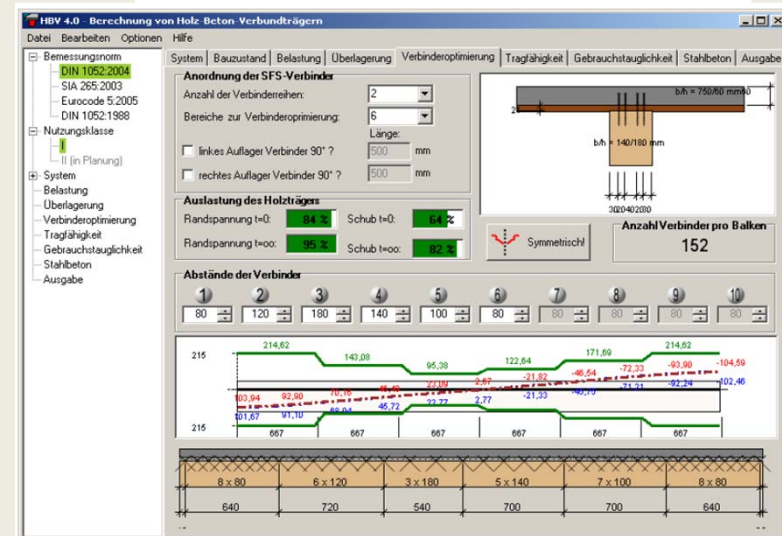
HBV 4.0 - Berechnung von Holz-Beton-Verbundträgern

Datei Bearbeiten Optionen Hilfe

Bemessungsnorm
DIN 1052:2004
SIA 265:2003
Eurocode 5:2005
DIN 1052:1988
Nutzungsklasse
I
II (in Planung)
System
Belastung
Überlagerung
Verbinderoptimierung
Tragfähigkeit
Gebrauchstauglichkeit
Stahlbeton
Ausgabe

System | Bauzustand | Belastung | Überlagerung | Verbinderoptimierung | Tragfähigkeit | Gebrauchstauglichkeit | Stahlbeton | Ausgabe

Anordnung der SFS-Verbinder
Anzahl der Verbinderreihen: 2
Bereiche zur Verbinderoprimierung: 6
Länge:
linkes Auflager Verbinder 90° ? 500 mm
rechtes Auflager Verbinder 90° ? 500 mm

b/h = 750/60 mm
b/h = 140/180 mm
30 20 40 20 30

Auslastung des Holzträgers
Randspannung t=0: 84 %
Schub t=0: 64 %
Randspannung t=oo: 95 %
Schub t=oo: 82 %

Symmetrisch!

Anzahl Verbinder pro Balken
152

Abstände der Verbinder
1 80
2 120
3 180
4 140
5 100
6 80
7 80
8 80
9 80
10 80

215
214,62
143,08
95,38
122,64
171,69
214,62
103,94
92,90
70,16
46,40
23,19
2,67
-21,82
-46,54
-72,33
-93,90
-104,59
101,67
91,10
68,04
45,72
22,77
2,77
-21,33
-45,75
-71,21
-92,24
-102,46
215
667 667 667 667 667 667

8 x 80
6 x 120
3 x 180
5 x 140
7 x 100
8 x 80
640 720 540 700 700 640